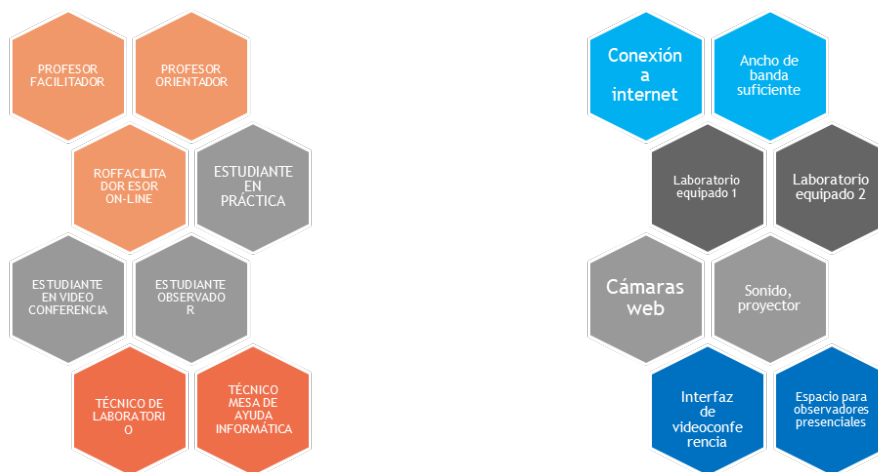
PROFESOR FACILITADOR

PROFESOR ORIENTADOR

ROFFACILITADOR ESOR ON-LINE

ESTUDIANTE EN PRÁCTICA

ESTUDIANTE EN VIDEO CONFERENCIA

ESTUDIANTE OBSERVADOR

TÉCNICO DE LABORATORIO

TÉCNICO MESA DE AYUDA INFORMÁTICA

Conexión a internet

Ancho de banda suficiente

Laboratorio equipado 1

Laboratorio equipado 2

Cámaras web

Sonido, proyector

Interfaz de videoconferencia

Espacio para observadores presenciales